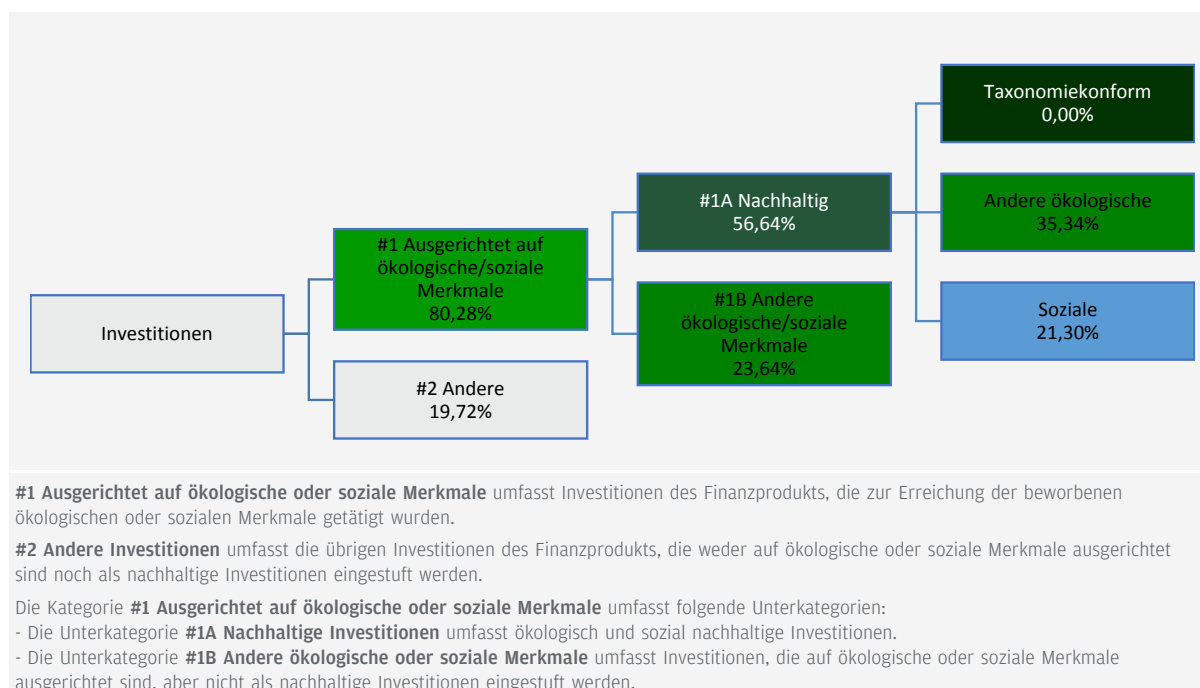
Taxonomiekonform
0,00%

#1A Nachhaltig
56,64%

Andere ökologische
35,34%

#1 Ausgerichtet auf ökologische/soziale Merkmale
80,28%

#1B Andere ökologische/soziale Merkmale
23,64%

Soziale
21,30%

Investitionen

#2 Andere
19,72%

**#1 Ausgerichtet auf ökologische oder soziale Merkmale** umfasst Investitionen des Finanzprodukts, die zur Erreichung der beworbenen ökologischen oder sozialen Merkmale getätigt wurden.

**#2 Andere Investitionen** umfasst die übrigen Investitionen des Finanzprodukts, die weder auf ökologische oder soziale Merkmale ausgerichtet sind noch als nachhaltige Investitionen eingestuft werden.

Die Kategorie **#1 Ausgerichtet auf ökologische oder soziale Merkmale** umfasst folgende Unterkategorien:
- Die Unterkategorie **#1A Nachhaltige Investitionen** umfasst ökologisch und sozial nachhaltige Investitionen.
- Die Unterkategorie **#1B Andere ökologische oder soziale Merkmale** umfasst Investitionen, die auf ökologische oder soziale Merkmale ausgerichtet sind, aber nicht als nachhaltige Investitionen eingestuft werden.